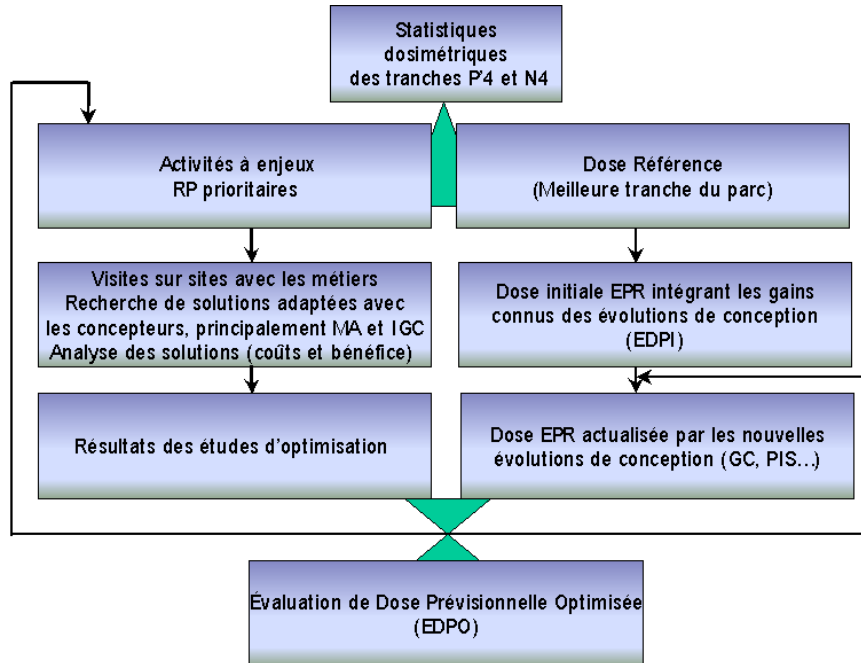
Statistiques dosimétriques des tranches P'4 et N4

Activités à enjeux RP prioritaires

Dose Référence (Meilleure tranche du parc)

Visites sur sites avec les métiers
Recherche de solutions adaptées avec les concepteurs, principalement MA et IGC
Analyse des solutions (coûts et bénéfice)

Dose initiale EPR intégrant les gains connus des évolutions de conception (EDPI)

Résultats des études d'optimisation

Dose EPR actualisée par les nouvelles évolutions de conception (GC, PIS...)

Évaluation de Dose Prévisionnelle Optimisée (EDPO)